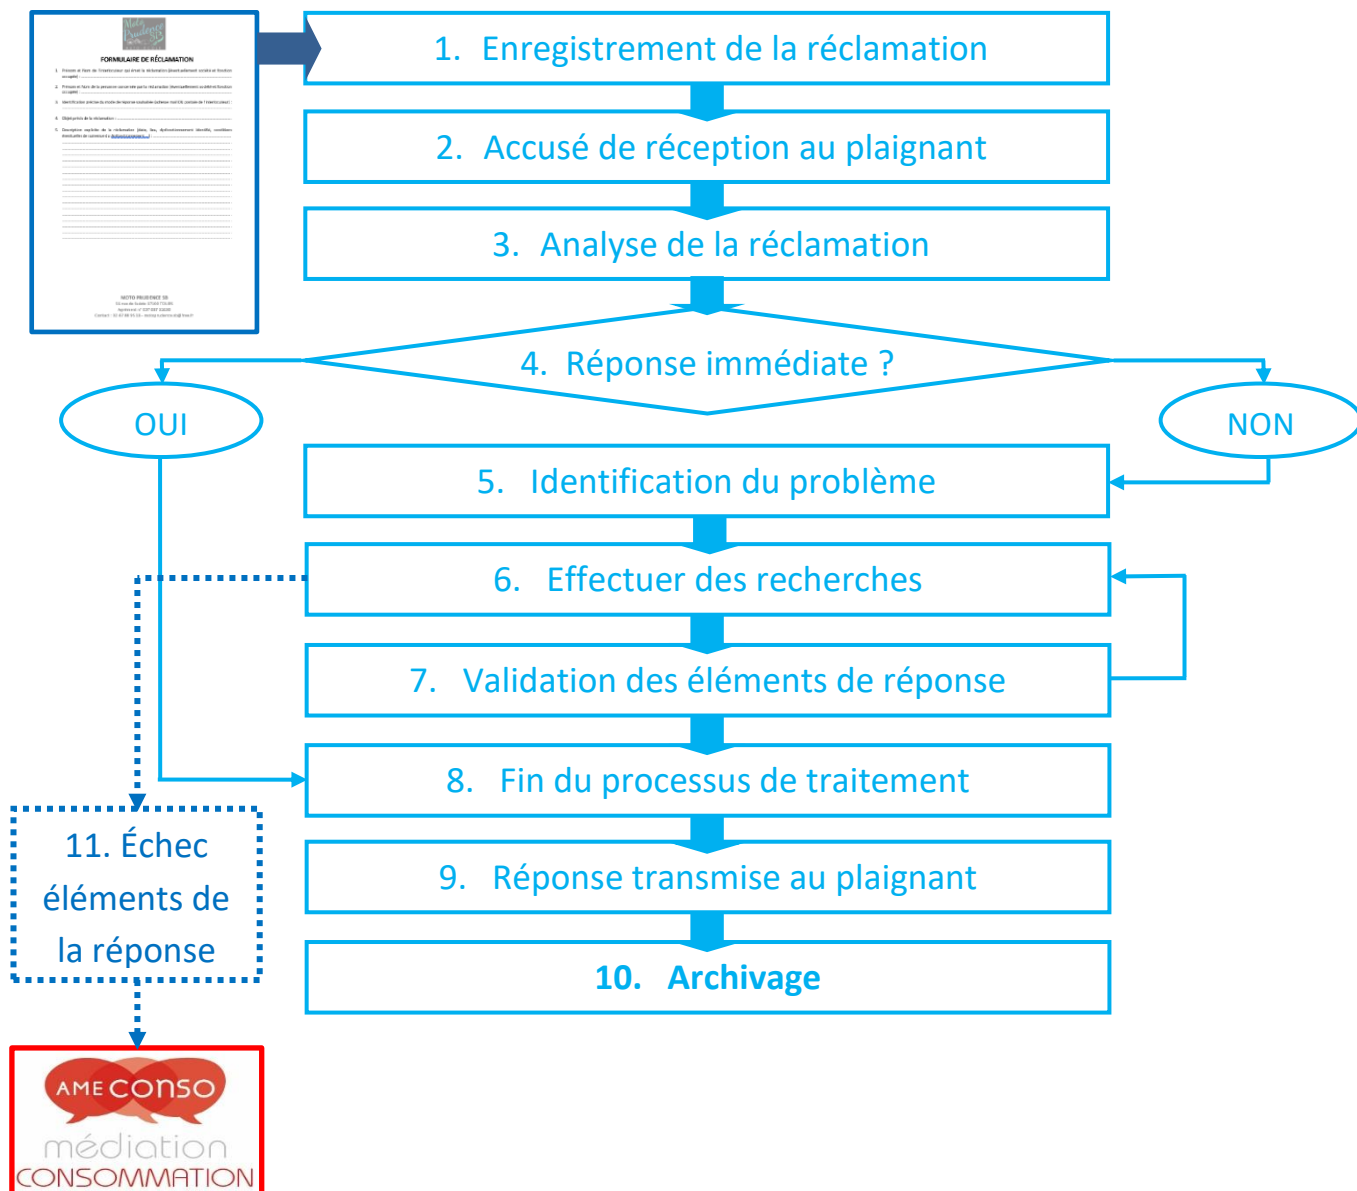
FORMULAIRE DE RÉCLAMATION

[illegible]

1. Enregistrement de la réclamation

2. Accusé de réception au plaignant

3. Analyse de la réclamation

4. Réponse immédiate ?

OUI

NON

5. Identification du problème

6. Effectuer des recherches

7. Validation des éléments de réponse

8. Fin du processus de traitement

9. Réponse transmise au plaignant

10. Archivage

11. Échec éléments de la réponse

AME CONSO
médiation
CONSOMMATION